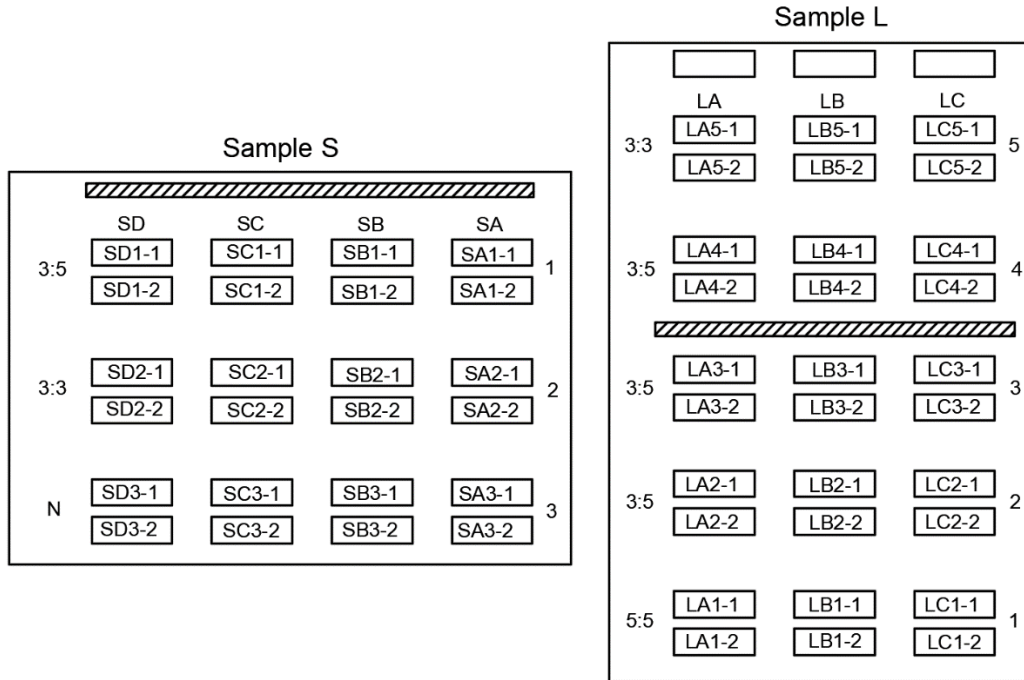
Sample S

SD SC SB SA

3:5
SD1-1 SC1-1 SB1-1 SA1-1
SD1-2 SC1-2 SB1-2 SA1-2
1

3:3
SD2-1 SC2-1 SB2-1 SA2-1
SD2-2 SC2-2 SB2-2 SA2-2
2

N
SD3-1 SC3-1 SB3-1 SA3-1
SD3-2 SC3-2 SB3-2 SA3-2
3

Sample L

LA LB LC

3:3
LA5-1 LB5-1 LC5-1
LA5-2 LB5-2 LC5-2
5

3:5
LA4-1 LB4-1 LC4-1
LA4-2 LB4-2 LC4-2
4

3:5
LA3-1 LB3-1 LC3-1
LA3-2 LB3-2 LC3-2
3

3:5
LA2-1 LB2-1 LC2-1
LA2-2 LB2-2 LC2-2
2

5:5
LA1-1 LB1-1 LC1-1
LA1-2 LB1-2 LC1-2
1